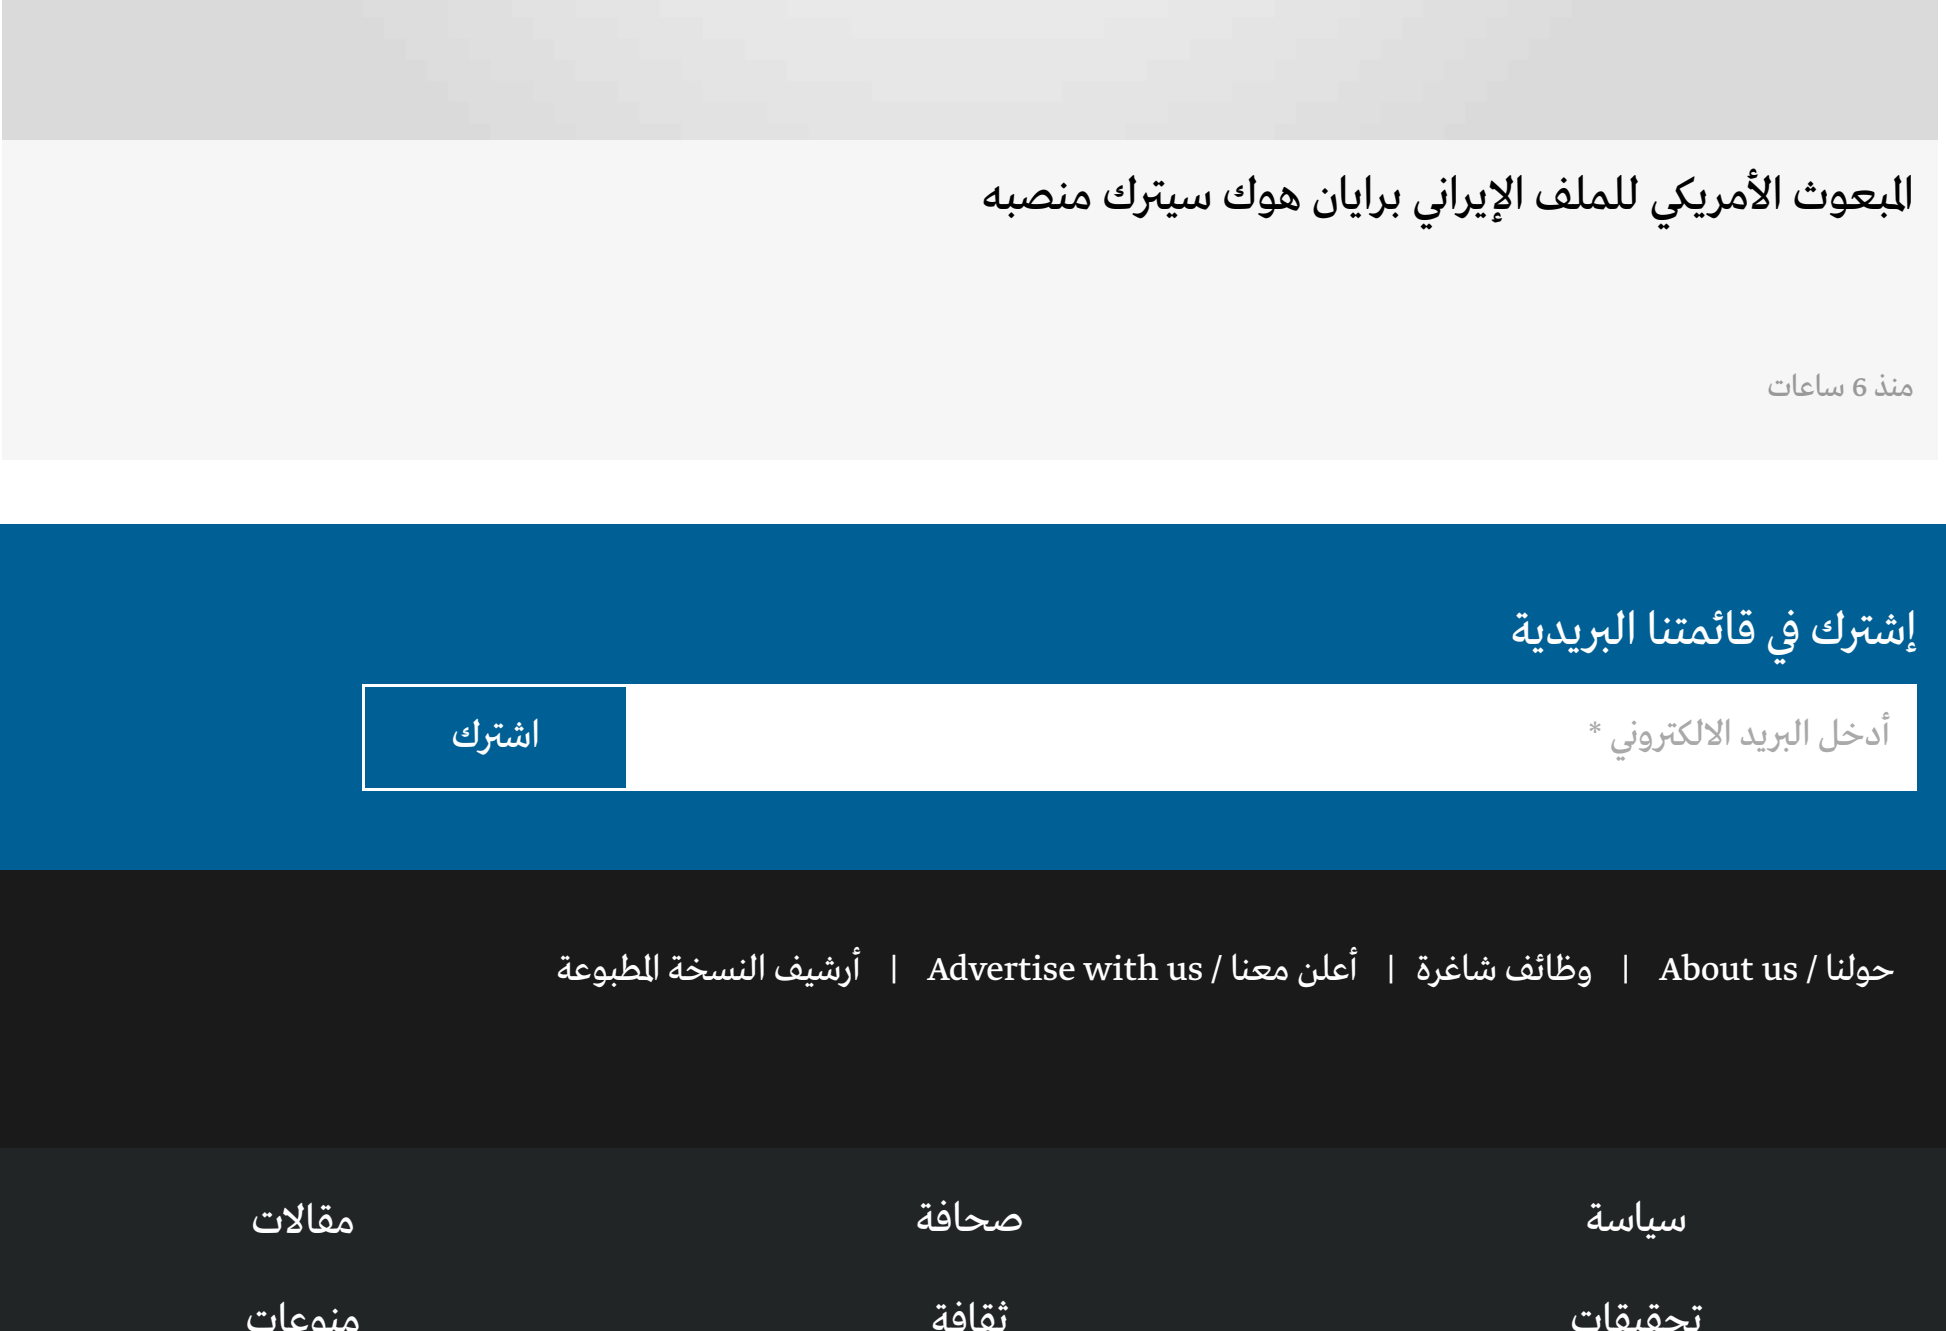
المبعوث الأمريكي للملف الإيراني برايان هوك سيترك منصبه

منذ 6 ساعات

إشترك في قائمتنا البريدية

أدخل البريد الالكتروني *

اشترك

حولنا / About us | وظائف شاغرة | أعلن معنا / Advertise with us | أرشيف النسخة المطبوعة

سياسة

صحافة

مقالات

تحقيقات

ثقافة

منوعات